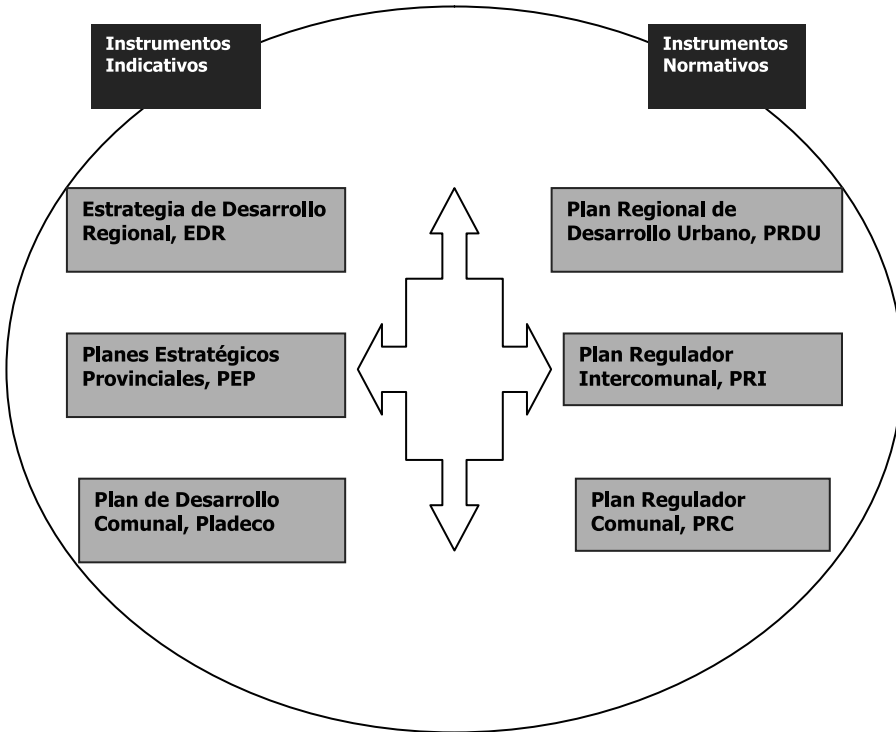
Instrumentos Indicativos

Instrumentos Normativos

Estrategia de Desarrollo Regional, EDR

Plan Regional de Desarrollo Urbano, PRDU

Planes Estratégicos Provinciales, PEP

Plan Regulador Intercomunal, PRI

Plan de Desarrollo Comunal, Pladeco

Plan Regulador Comunal, PRC